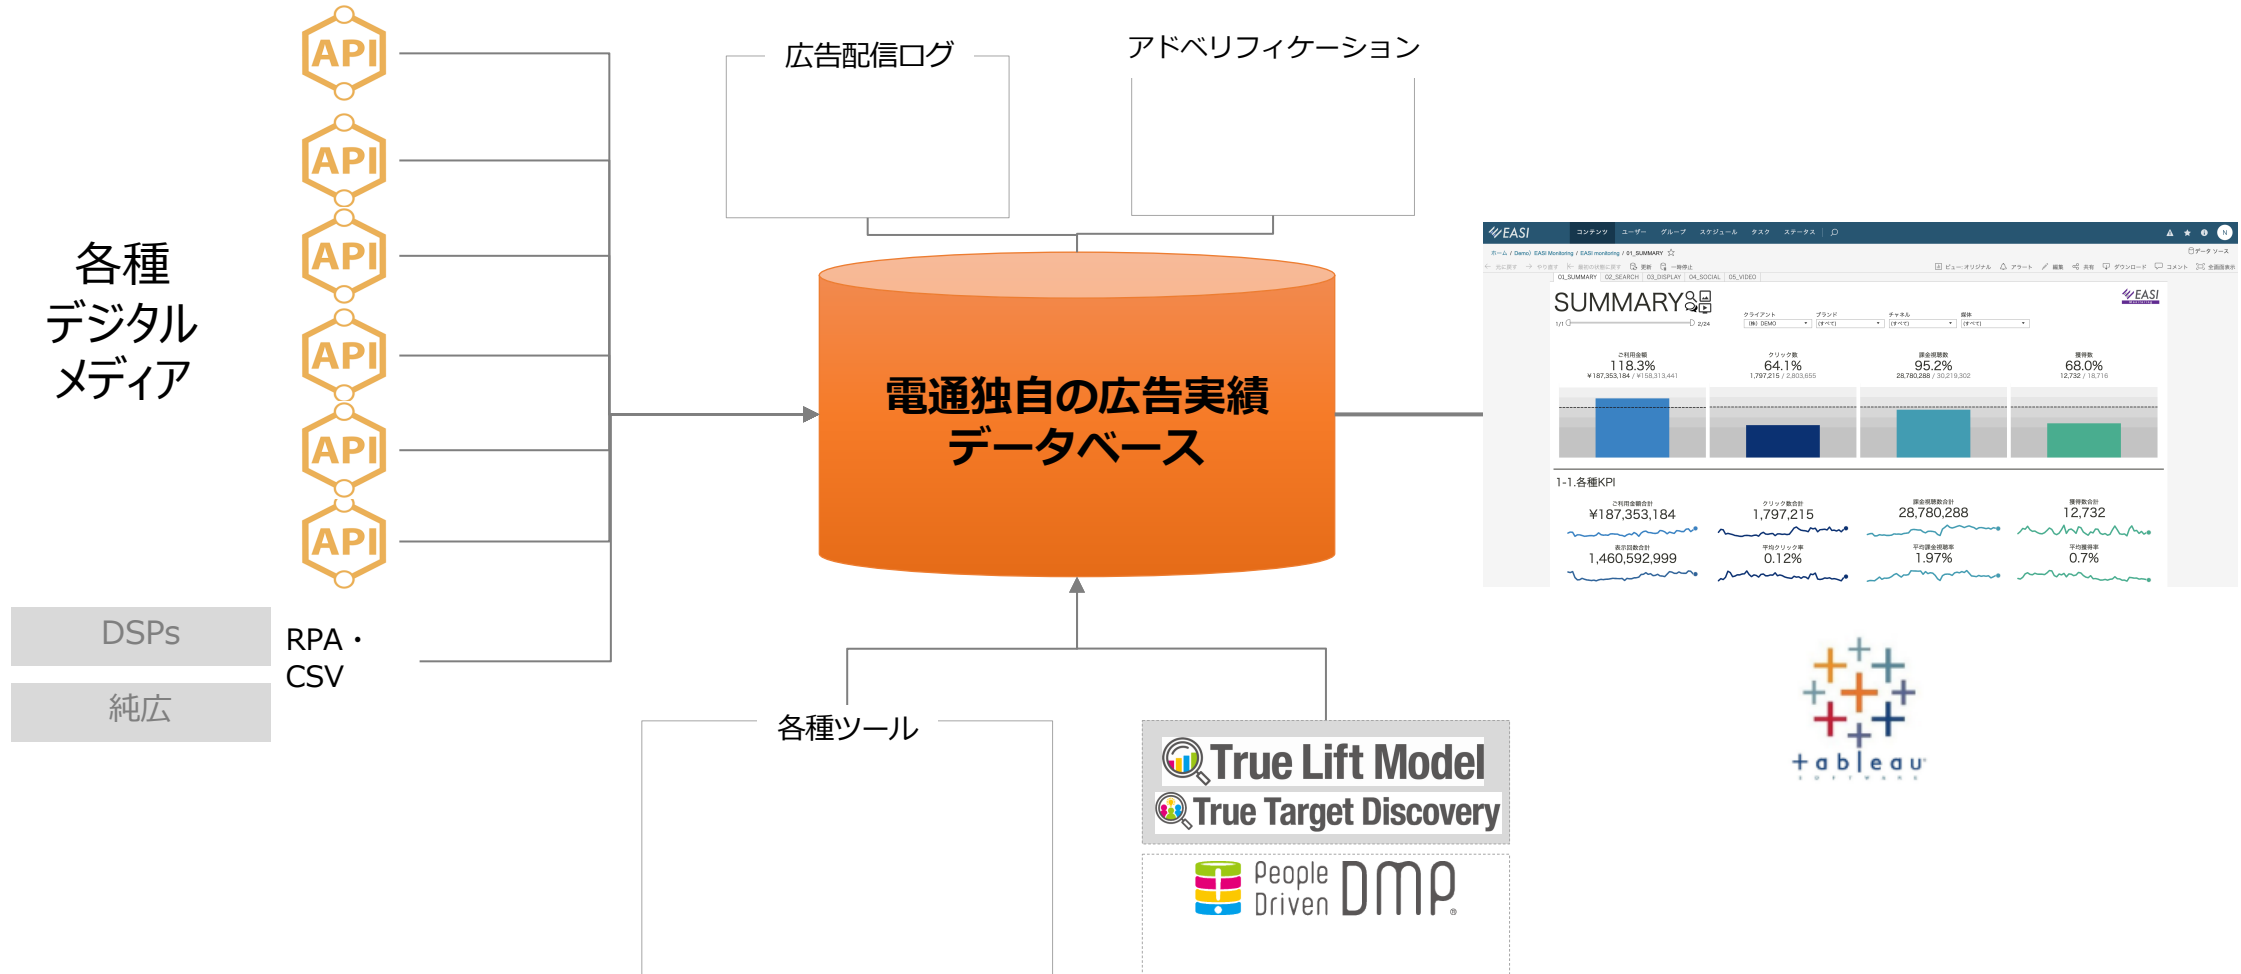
API
API
API
API
API
API

各種
デジタル
メディア

DSPs
純広

RPA・
CSV

広告配信ログ

アドベリフィケーション

電通独自の広告実績
データベース

各種ツール

True Lift Model
True Target Discovery

People Driven DMP

EASI
SUMMARY
1-1.各種KPI
118.3%
64.1%
95.2%
68.0%
¥187,353,184
1,797,215
28,780,288
12,732
1,460,592,999
0.12%
1.97%
0.7%

+ a b l e a u